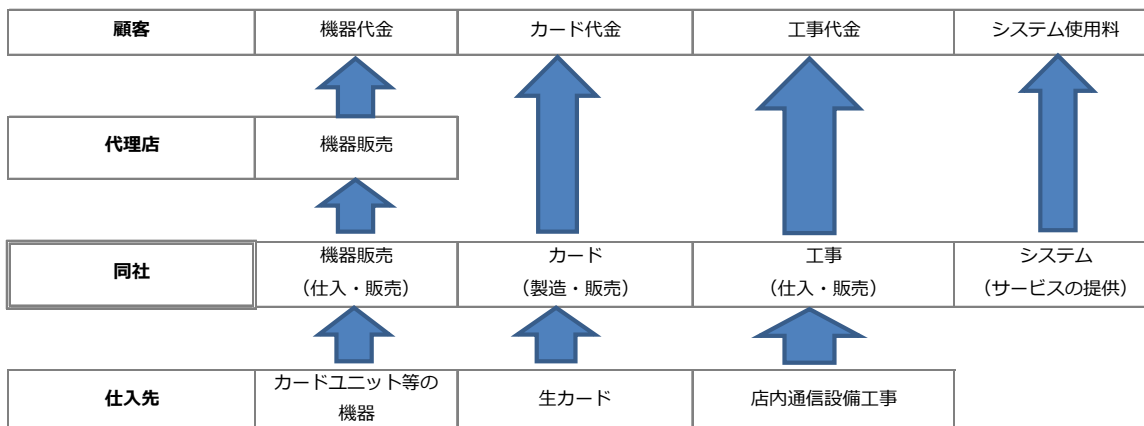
| 顧客 | 機器代金 | カード代金 | 工事代金 | システム使用料 |
|---|---|---|---|---|

| 代理店 | 機器販売 |
|---|---|

| 同社 | 機器販売（仕入・販売） | カード（製造・販売） | 工事（仕入・販売） | システム（サービスの提供） |
|---|---|---|---|---|

| 仕入先 | カードユニット等の機器 | 生カード | 店内通信設備工事 |
|---|---|---|---|